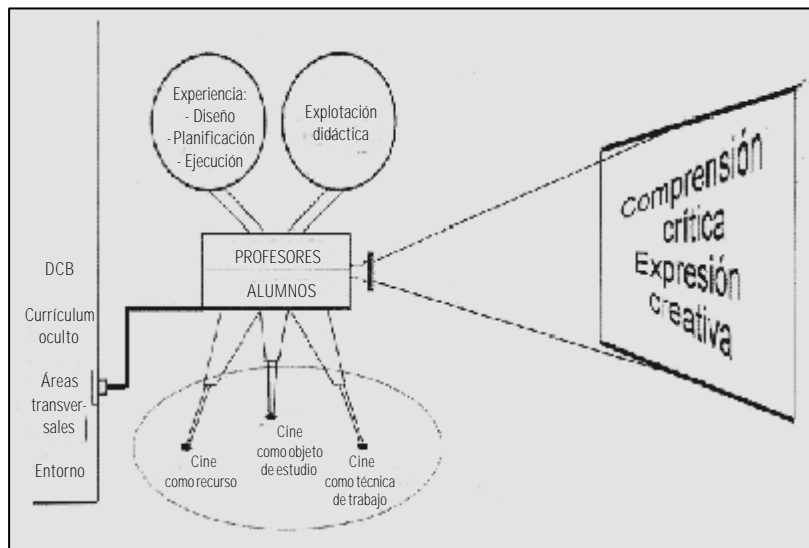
Experiencia:
- Diseño
- Planificación
- Ejecución

Explotación didáctica

PROFESORES
ALUMNOS

Comprensión crítica
Expresión creativa

DCB
Currículum oculto
Áreas transversales
Entorno

Cine como recurso
Cine como objeto de estudio
Cine como técnica de trabajo